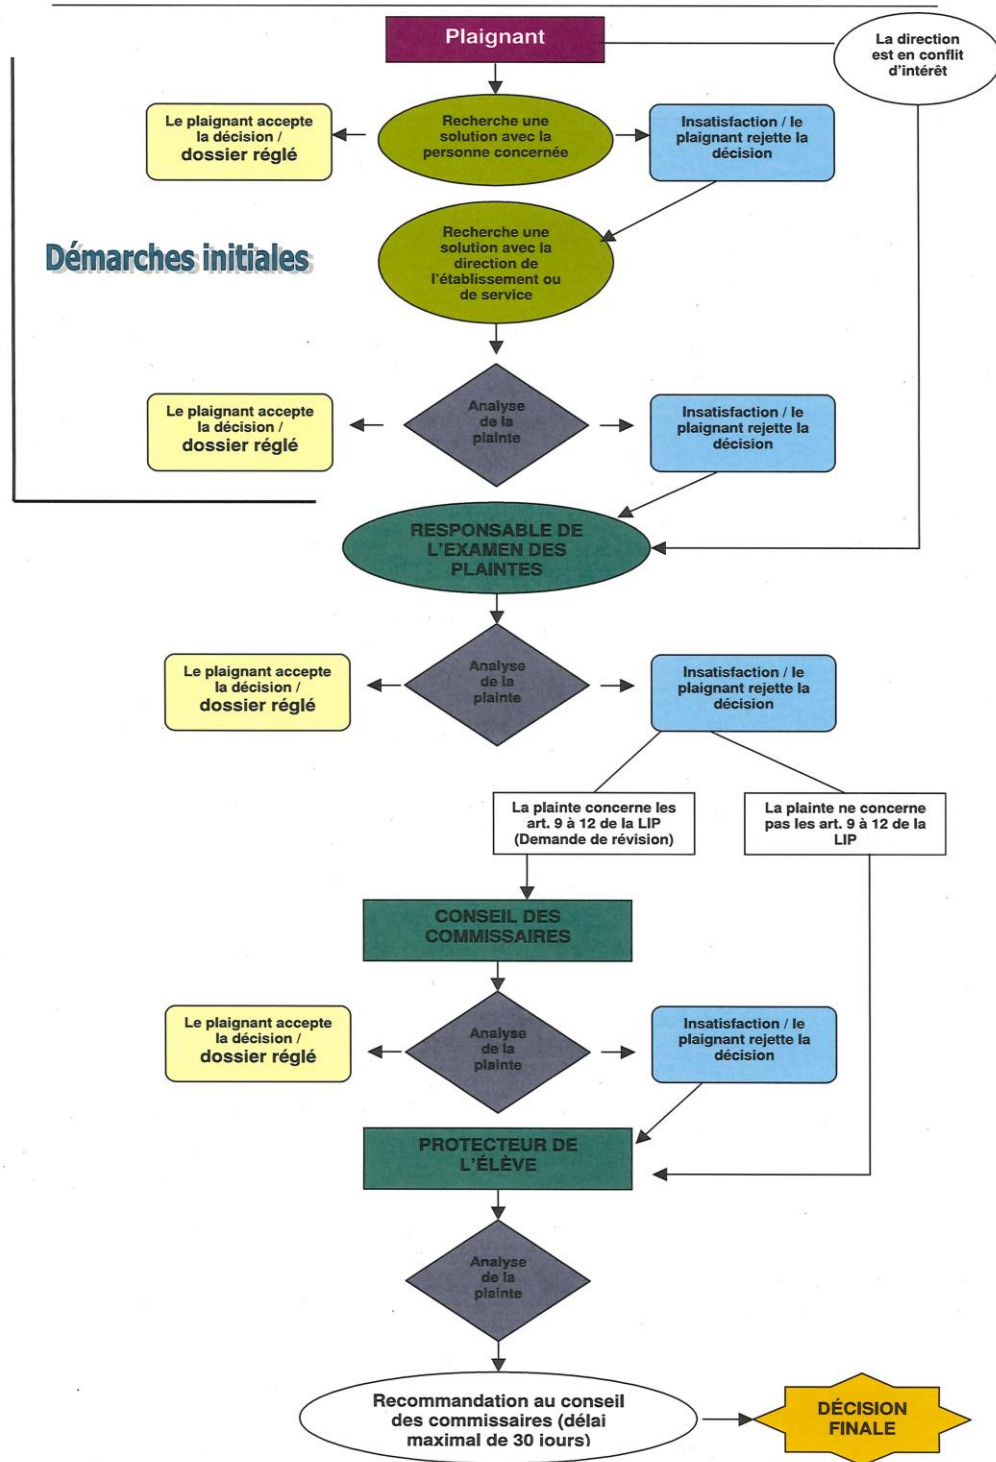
Plaignant

La direction est en conflit d'intérêt

Le plaignant accepte la décision / dossier réglé

Recherche une solution avec la personne concernée

Insatisfaction / le plaignant rejette la décision

Démarches initiales

Recherche une solution avec la direction de l'établissement ou de service

Le plaignant accepte la décision / dossier réglé

Analyse de la plainte

Insatisfaction / le plaignant rejette la décision

RESPONSABLE DE L'EXAMEN DES PLAINTES

Le plaignant accepte la décision / dossier réglé

Analyse de la plainte

Insatisfaction / le plaignant rejette la décision

La plainte concerne les art. 9 à 12 de la LIP (Demande de révision)

La plainte ne concerne pas les art. 9 à 12 de la LIP

CONSEIL DES COMMISSAIRES

Le plaignant accepte la décision / dossier réglé

Analyse de la plainte

Insatisfaction / le plaignant rejette la décision

PROTECTEUR DE L'ÉLÈVE

Analyse de la plainte

Recommandation au conseil des commissaires (délai maximal de 30 jours)

DÉCISION FINALE